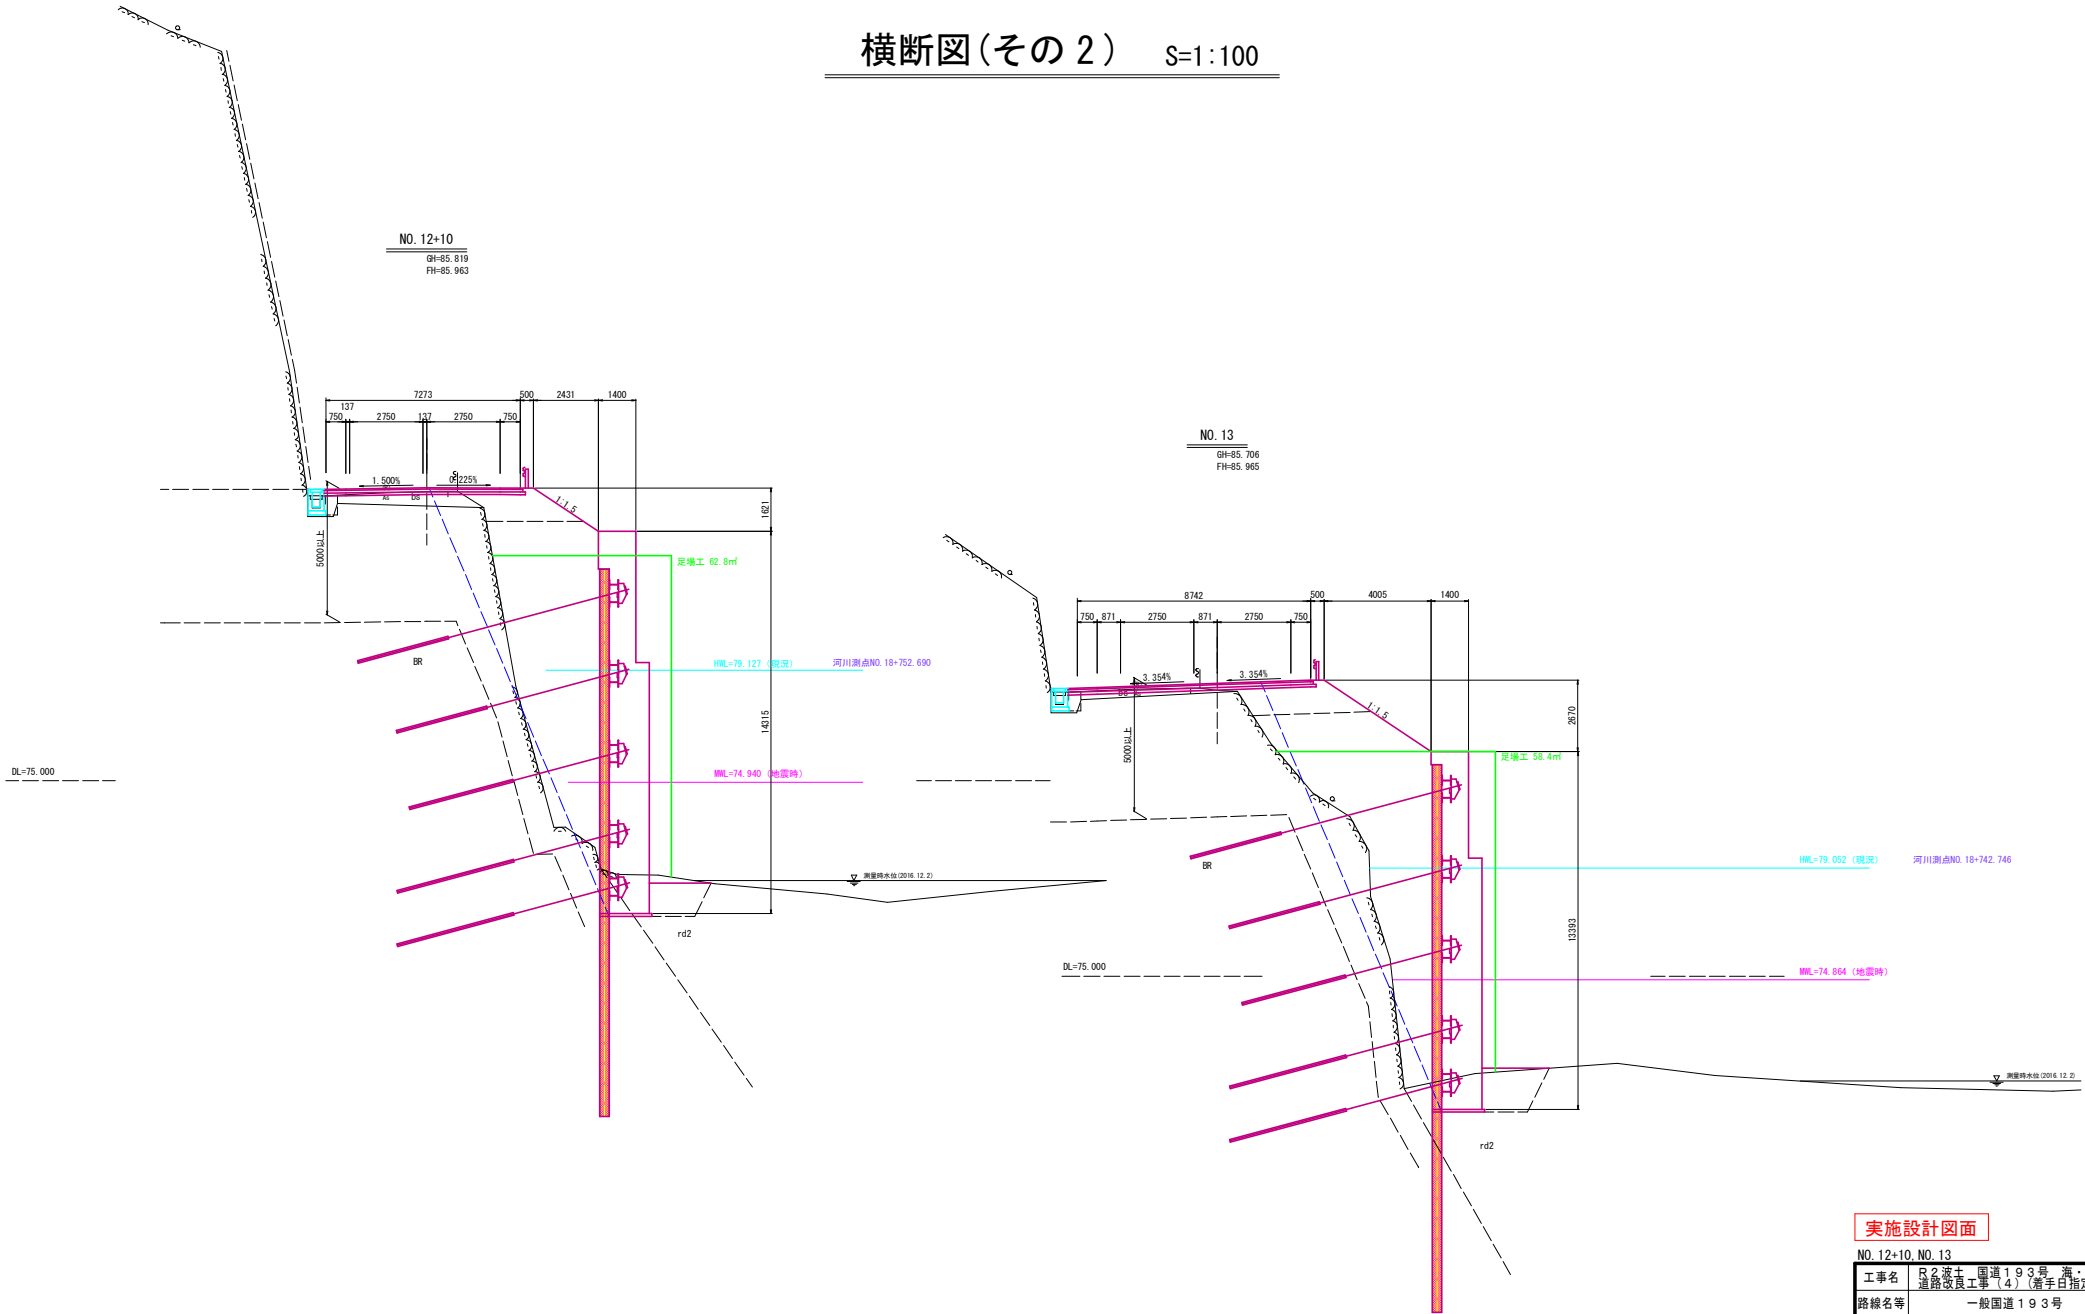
横断図(その2)　S=1:100

NO. 12+10
GH=85.819
FH=85.963

7273
500
2431
1400
137
750
2750
137
2750
750
1.500%
2.225%
1:1.5
1621
5000以上
足場工 62.8㎡
HWL=79.127（現況）　河川測点NO. 18+752.690
BR
14315
DL=75.000
MWL=74.940（地震時）
測量時水位(2016.12.2)
rd2

NO. 13
GH=85.706
FH=85.965

8742
500
4005
1400
750
871
2750
871
2750
750
3.354%
3.354%
1:1.5
2670
5000以上
足場工 58.4㎡
BR
HWL=79.052（現況）　河川測点NO. 18+742.746
13393
DL=75.000
MWL=74.864（地震時）
測量時水位(2016.12.2)
rd2

実施設計図面
NO. 12+10, NO. 13
| 工事名 | Ｒ２波土　国道１９３号　海・道路改良工事（４）（着手日指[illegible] |
| 路線名等 | 一般国道１９３号 |